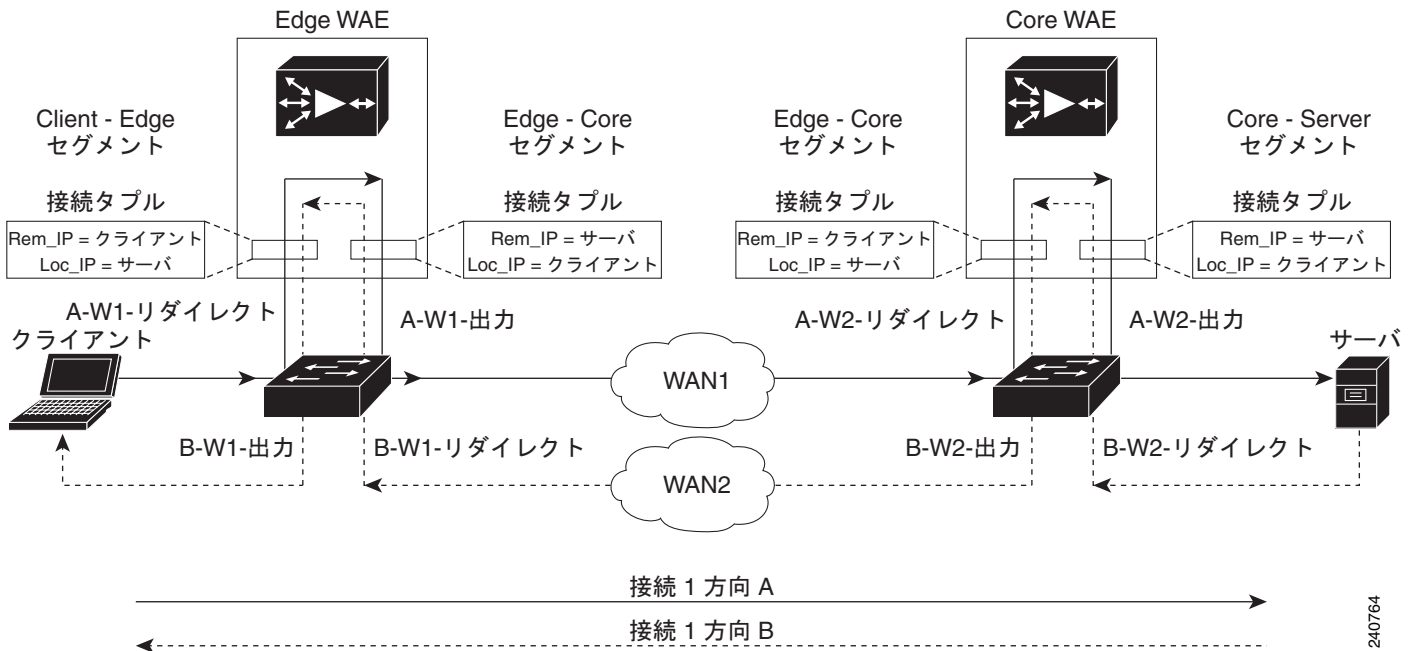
Edge WAE

Core WAE

Client - Edge
セグメント

Edge - Core
セグメント

Edge - Core
セグメント

Core - Server
セグメント

接続タプル
Rem_IP = クライアント
Loc_IP = サーバ

接続タプル
Rem_IP = サーバ
Loc_IP = クライアント

接続タプル
Rem_IP = クライアント
Loc_IP = サーバ

接続タプル
Rem_IP = サーバ
Loc_IP = クライアント

A-W1-リダイレクト

クライアント

A-W1-出力

A-W2-リダイレクト

A-W2-出力

サーバ

WAN1

B-W1-出力

B-W1-リダイレクト

B-W2-出力

B-W2-リダイレクト

WAN2

接続 1 方向 A

接続 1 方向 B

240764